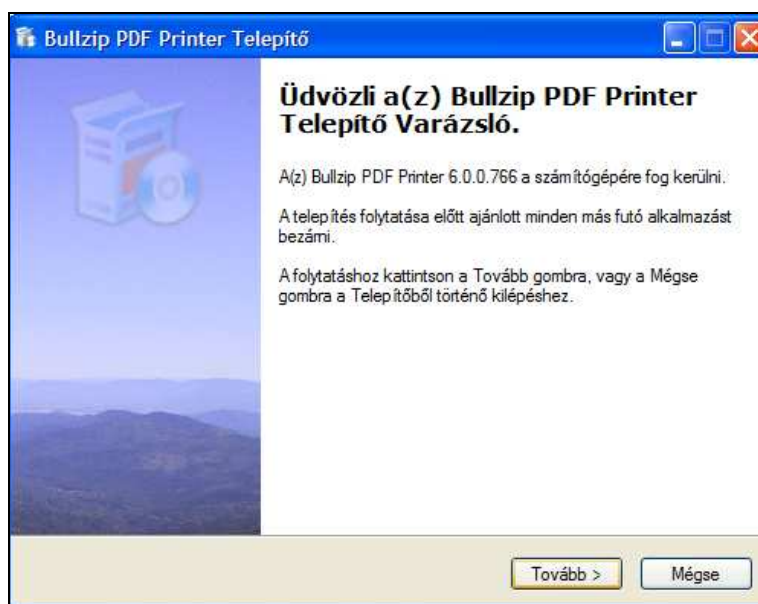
Bullzip PDF Printer Telepítő

Üdvözli a(z) Bullzip PDF Printer Telepítő Varázsló.

A(z) Bullzip PDF Printer 6.0.0.766 a számítógépére fog kerülni.

A telepítés folytatása előtt ajánlott minden más futó alkalmazást bezárni.

A folytatáshoz kattintson a Tovább gombra, vagy a Mégse gombra a Telepítőből történő kilépéshez.

Tovább >

Mégse